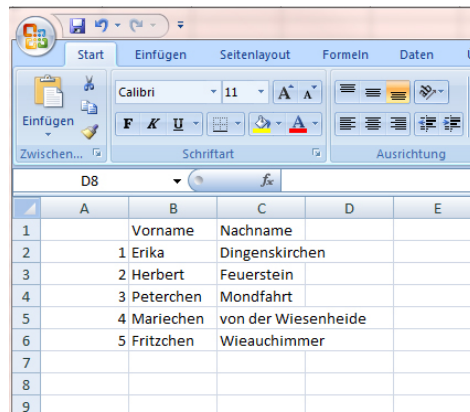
Start Einfügen Seitenlayout Formeln Daten

Einfügen

Calibri 11 $A^{\wedge}$ $A^{\vee}$

F K U

A

Zwischen... Schriftart Ausrichtung

D8 fx

|   | A | B | C | D | E |
|---|---|---|---|---|---|
| 1 |   | Vorname | Nachname |   |   |
| 2 | 1 | Erika | Dingenskirchen |   |   |
| 3 | 2 | Herbert | Feuerstein |   |   |
| 4 | 3 | Peterchen | Mondfahrt |   |   |
| 5 | 4 | Mariechen | von der Wiesenheide |   |   |
| 6 | 5 | Fritzchen | Wieauchimmer |   |   |
| 7 |   |   |   |   |   |
| 8 |   |   |   |   |   |
| 9 |   |   |   |   |   |